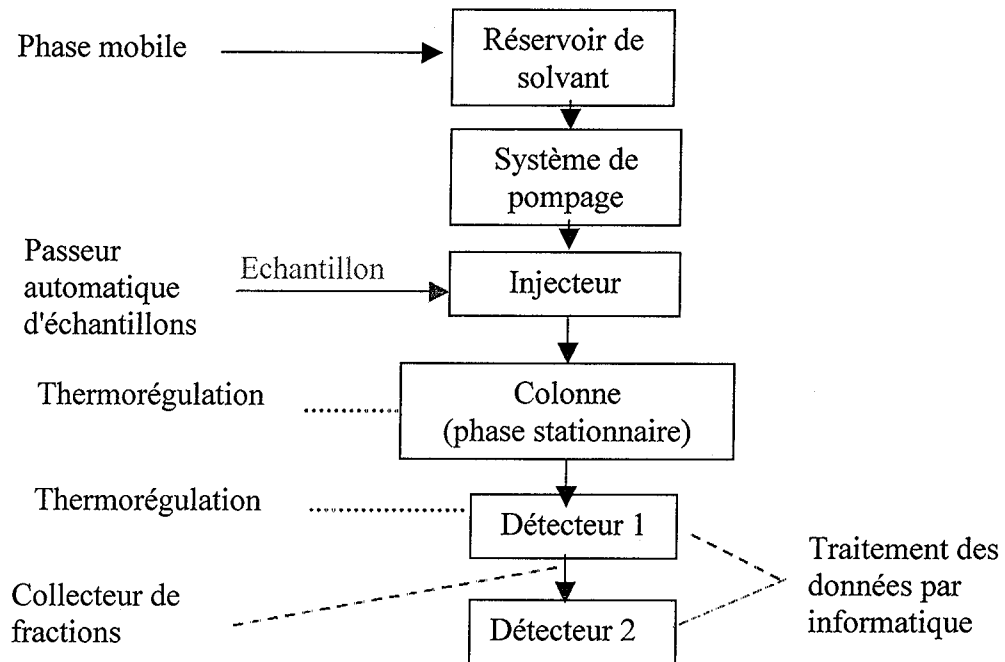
Phase mobile

Réservoir de solvant

Système de pompage

Passeur automatique d'échantillons

Echantillon

Injecteur

Thermorégulation

Colonne (phase stationnaire)

Thermorégulation

Détecteur 1

Traitement des données par informatique

Collecteur de fractions

Détecteur 2